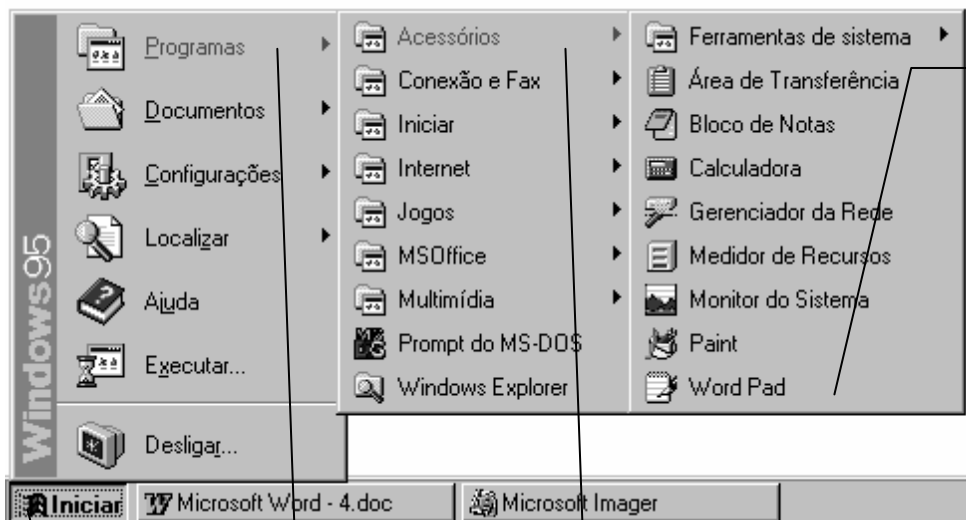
Windows95

Programas
Documentos
Configurações
Localizar
Ajuda
Executar...
Desligar...

Acessórios
Conexão e Fax
Iniciar
Internet
Jogos
MSOffice
Multimídia
Prompt do MS-DOS
Windows Explorer

Ferramentas de sistema
Área de Transferência
Bloco de Notas
Calculadora
Gerenciador da Rede
Medidor de Recursos
Monitor do Sistema
Paint
Word Pad

Iniciar
Microsoft Word - 4.doc
Microsoft Imager